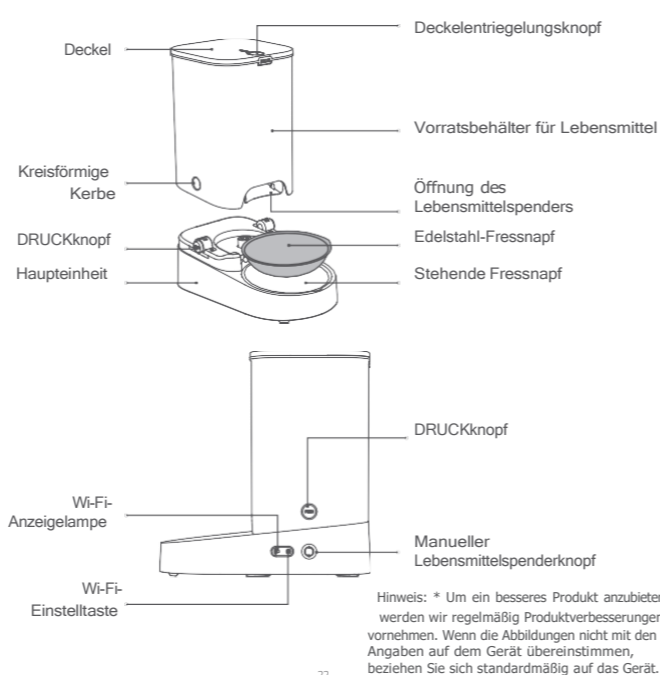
Deckel

Deckelentriegelungsknopf

Vorratsbehälter für Lebensmittel

Kreisförmige Kerbe

Öffnung des Lebensmittelspenders

DRUCKknopf

Edelstahl-Fressnapf

Haupteinheit

Stehende Fressnapf

DRUCKknopf

Wi-Fi-Anzeigelampe

Manueller Lebensmittelspenderknopf

Wi-Fi-Einstelltaste

Hinweis: * Um ein besseres Produkt anzubieten, werden wir regelmäßig Produktverbesserungen vornehmen. Wenn die Abbildungen nicht mit den Angaben auf dem Gerät übereinstimmen, beziehen Sie sich standardmäßig auf das Gerät.

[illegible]